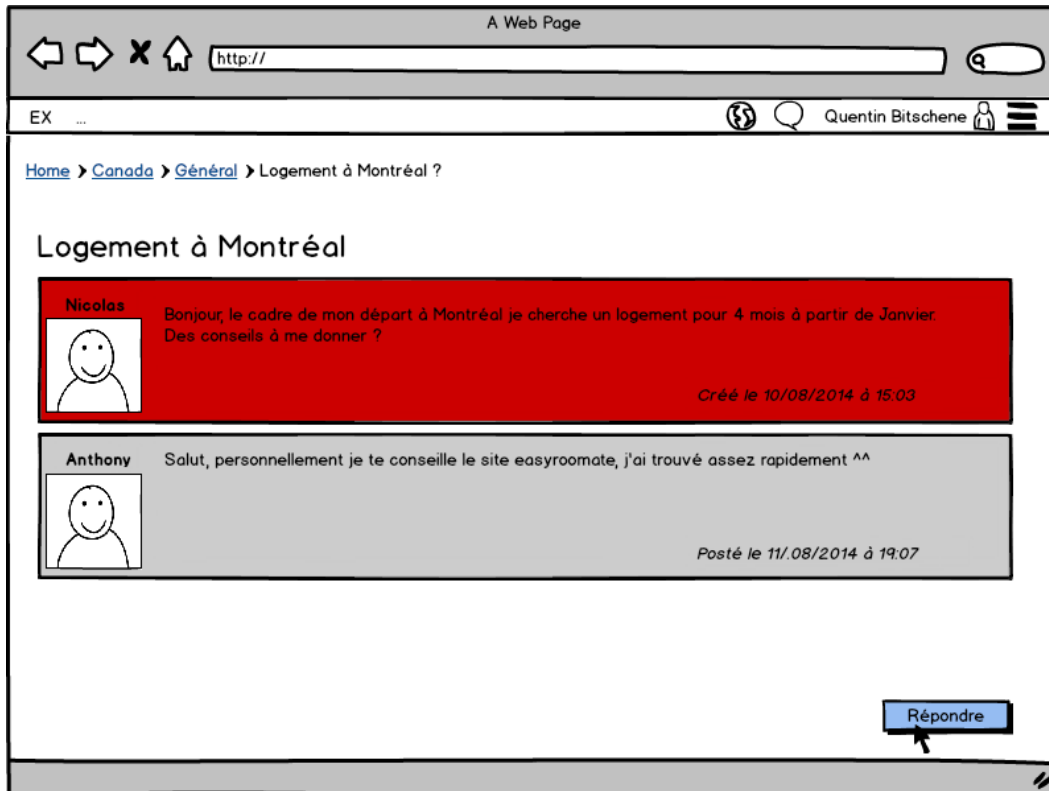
A Web Page

http://

EX ...

Quentin Bitschene

Home › Canada › Général › Logement à Montréal ?

Logement à Montréal

Nicolas

Bonjour, le cadre de mon départ à Montréal je cherche un logement pour 4 mois à partir de Janvier. Des conseils à me donner ?

Créé le 10/08/2014 à 15:03

Anthony

Salut, personnellement je te conseille le site easyroomate, j'ai trouvé assez rapidement ^^

Posté le 11/.08/2014 à 19:07

Répondre